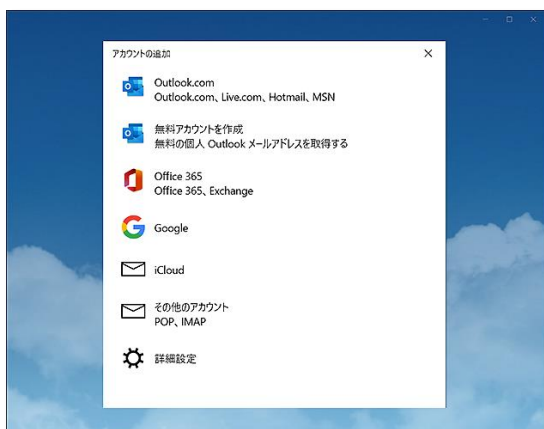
アカウントの追加

×

Outlook.com
Outlook.com、Live.com、Hotmail、MSN

無料アカウントを作成
無料の個人 Outlook メールアドレスを取得する

Office 365
Office 365、Exchange

Google

iCloud

その他のアカウント
POP、IMAP

詳細設定